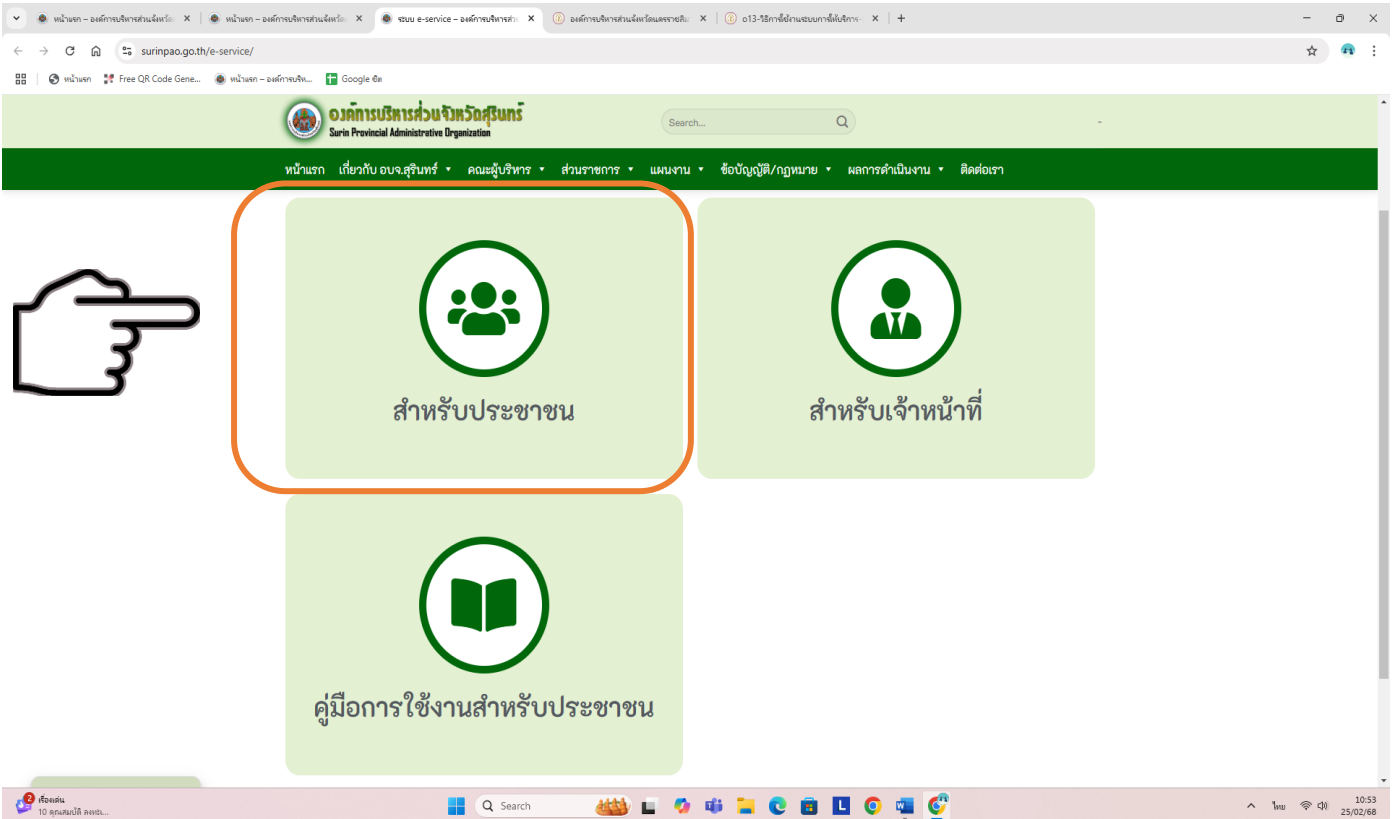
หน้าแรก – องค์การบริหารส่วนจังหวัด
หน้าแรก – องค์การบริหารส่วนจังหวัด
ระบบ e-service – องค์การบริหารส่วน
องค์การบริหารส่วนจังหวัดและรายสิ
อ13-วิธีการเข้าใช้งานระบบการยื่นบริการ
surinpao.go.th/e-service/
หน้าแรก
Free QR Code Gene...
หน้าแรก – องค์การบริห...
Google ชีต

องค์การบริหารส่วนจังหวัดสุรินทร์
Surin Provincial Administrative Organization
Search...

หน้าแรก เกี่ยวกับ อบจ.สุรินทร์ คณะผู้บริหาร ส่วนราชการ แผนงาน ข้อบัญญัติ/กฎหมาย ผลการดำเนินงาน ติดต่อเรา

สำหรับประชาชน

สำหรับเจ้าหน้าที่

คู่มือการใช้งานสำหรับประชาชน

เรื่องเด่น
10 คุณสมบัติ ลงทะ...
Search
ไทย
10:53
25/02/68